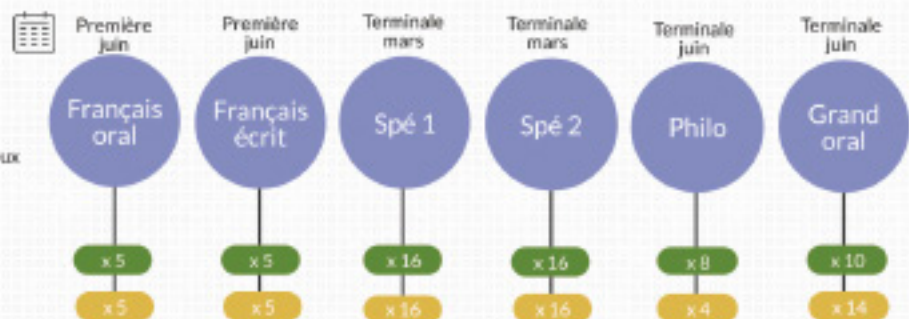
Première juin

Français oral

x 5

x 5

Première juin

Français écrit

x 5

x 5

Terminale mars

Spé 1

x 16

x 16

Terminale mars

Spé 2

x 16

x 16

Terminale juin

Philo

x 8

x 4

Terminale juin

Grand oral

x 10

x 14

ux